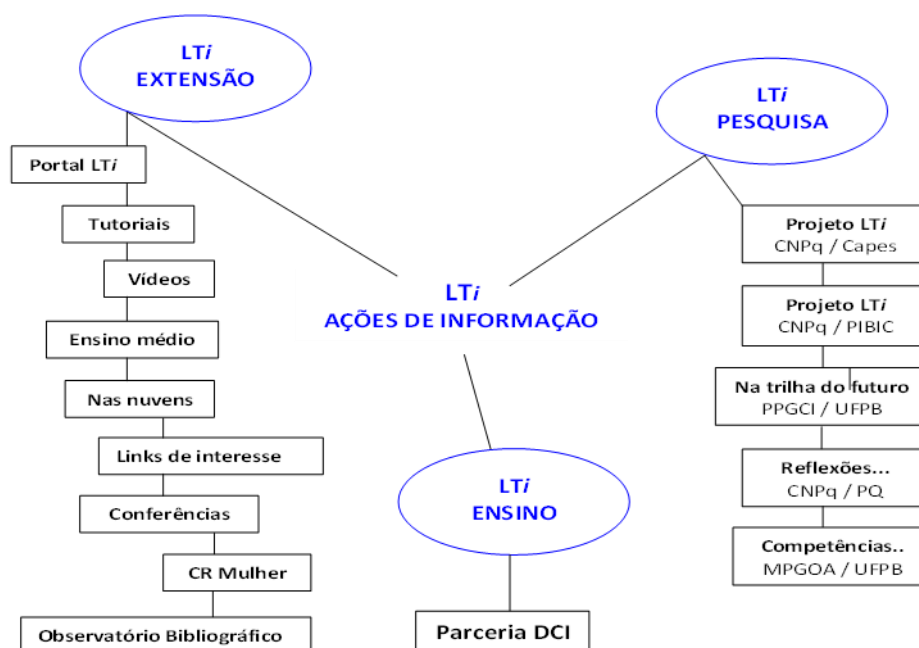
LT*i*
EXTENSÃO

LT*i*
PESQUISA

Portal LT*i*

Tutoriais

Vídeos

Ensino médio

Nas nuvens

Links de interesse

Conferências

CR Mulher

Observatório Bibliográfico

LT*i*
AÇÕES DE INFORMAÇÃO

LT*i*
ENSINO

Parceria DCI

Projeto LT*i*
CNPq / Capes

Projeto LT*i*
CNPq / PIBIC

Na trilha do futuro
PPGCI / UFPB

Reflexões...
CNPq / PQ

Competências..
MPGOA / UFPB